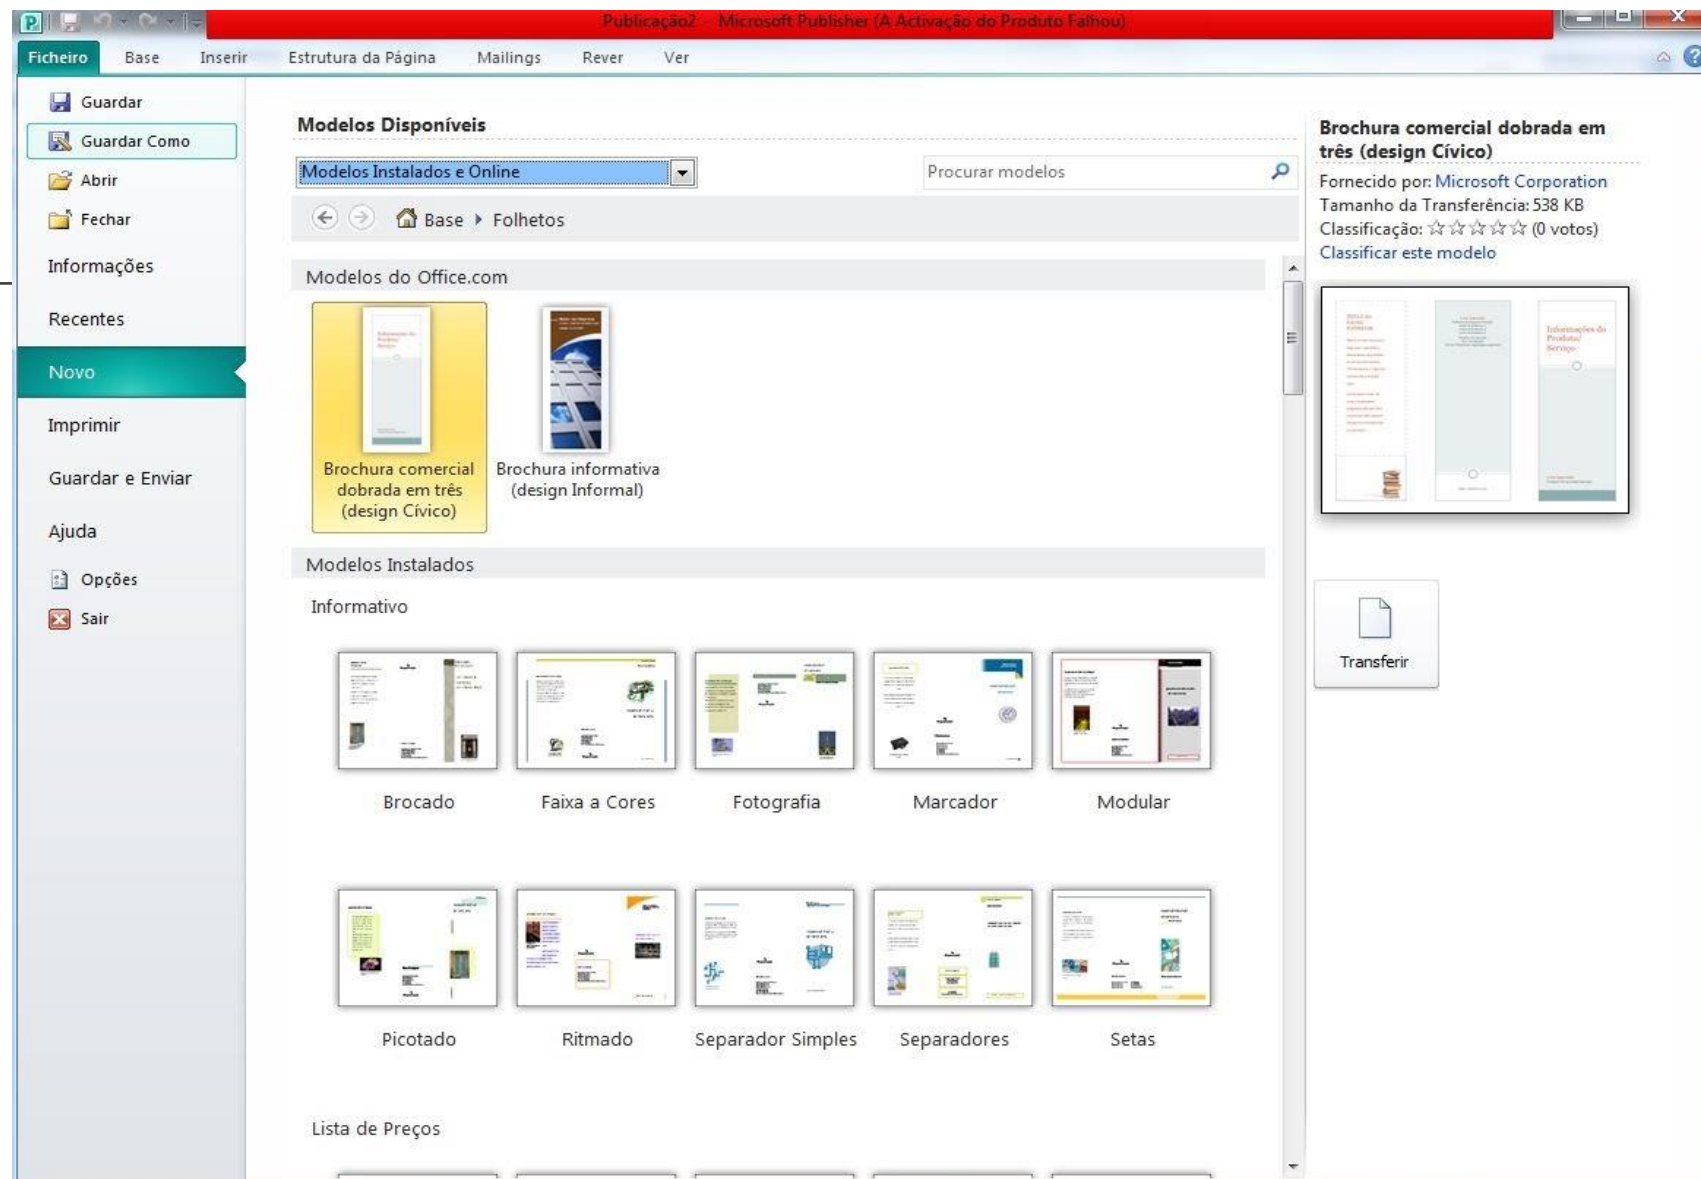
Publicação2 - Microsoft Publisher (A Activação do Produto Falhou)

Ficheiro Base Inserir Estrutura da Página Mailings Rever Ver

Guardar
Guardar Como
Abrir
Fechar
Informações
Recentes
Novo
Imprimir
Guardar e Enviar
Ajuda
Opções
Sair

Modelos Disponíveis

Modelos Instalados e Online

Procurar modelos

Base ▸ Folhetos

Modelos do Office.com

Brochura comercial dobrada em três (design Cívico)

Brochura informativa (design Informal)

Modelos Instalados

Informativo

Brocado
Faixa a Cores
Fotografia
Marcador
Modular

Picotado
Ritmado
Separador Simples
Separadores
Setas

Lista de Preços

Brochura comercial dobrada em três (design Cívico)

Fornecido por: Microsoft Corporation
Tamanho da Transferência: 538 KB
Classificação: ☆☆☆☆☆ (0 votos)
Classificar este modelo

Transferir